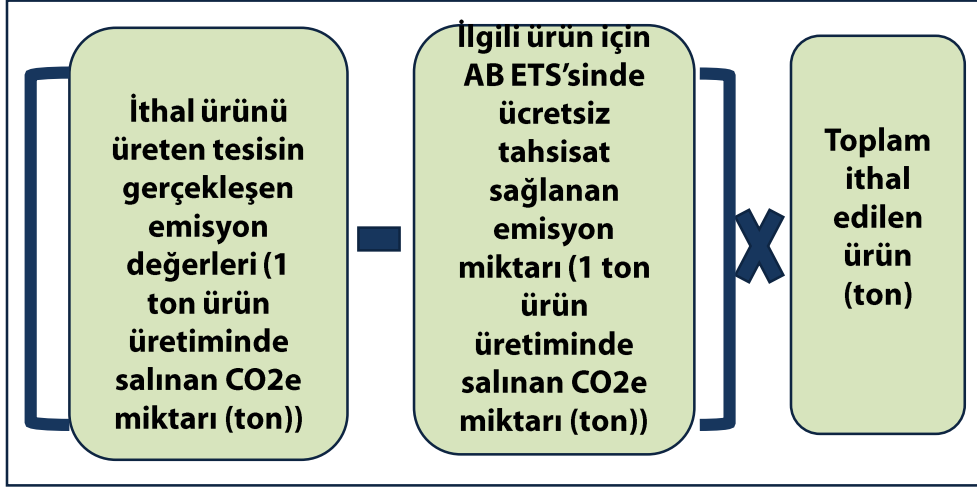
İthal ürünü üreten tesisin gerçekleşen emisyon değerleri (1 ton ürün üretiminde salınan CO2e miktarı (ton))

İlgili ürün için AB ETS'sinde ücretsiz tahsisat sağlanan emisyon miktarı (1 ton ürün üretiminde salınan CO2e miktarı (ton))

Toplam ithal edilen ürün (ton)